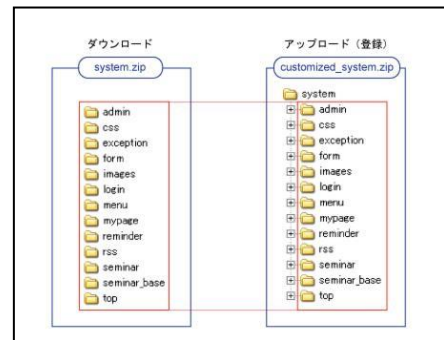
ダウンロード

system.zip

admin
css
exception
form
images
login
menu
mypage
reminder
rss
seminar
seminar_base
top

アップロード（登録）

customized_system.zip

system
admin
css
exception
form
images
login
menu
mypage
reminder
rss
seminar
seminar_base
top